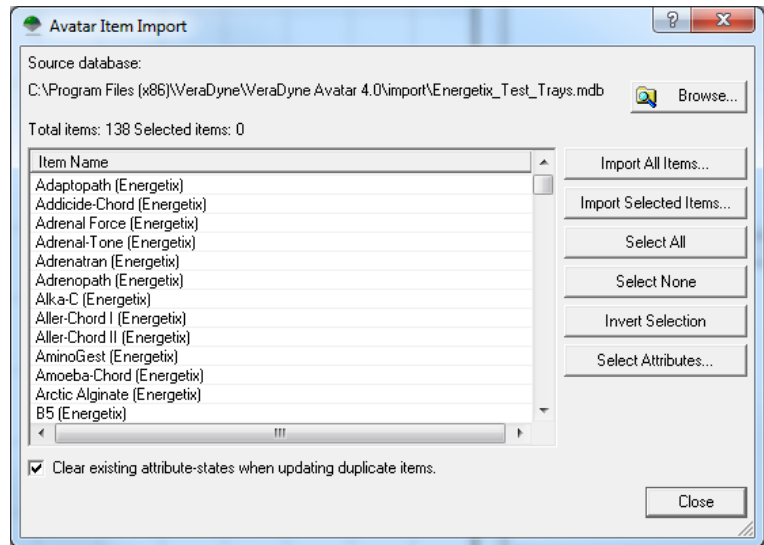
Avatar Item Import

?

X

Source database:

C:\Program Files (x86)\VeraDyne\VeraDyne Avatar 4.0\import\Energetix_Test_Trays.mdb

Browse...

Total items: 138 Selected items: 0

| Item Name |
|---|
| Adaptopath (Energetix) |
| Addicide-Chord (Energetix) |
| Adrenal Force (Energetix) |
| Adrenal-Tone (Energetix) |
| Adrenatran (Energetix) |
| Adrenopath (Energetix) |
| Alka-C (Energetix) |
| Aller-Chord I (Energetix) |
| Aller-Chord II (Energetix) |
| AminoGest (Energetix) |
| Amoeba-Chord (Energetix) |
| Arctic Alginate (Energetix) |
| B5 (Energetix) |

Import All Items...

Import Selected Items...

Select All

Select None

Invert Selection

Select Attributes...

Clear existing attribute-states when updating duplicate items.

Close